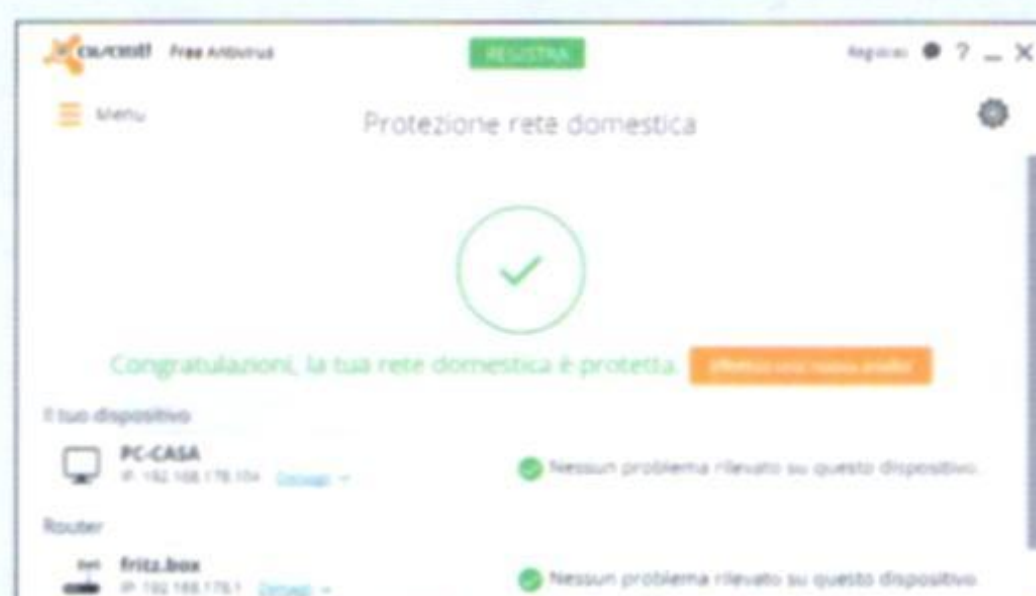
avast! Free Antivirus

REGISTRA

Registrati ? _ X

Menu

Protezione rete domestica

Congratulazioni, la tua rete domestica è protetta. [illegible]

Il tuo dispositivo

PC-CASA
IP: 192.168.178.104 Dettagli

Nessun problema rilevato su questo dispositivo.

Router

fritz.box
IP: 192.168.178.1 Dettagli

Nessun problema rilevato su questo dispositivo.